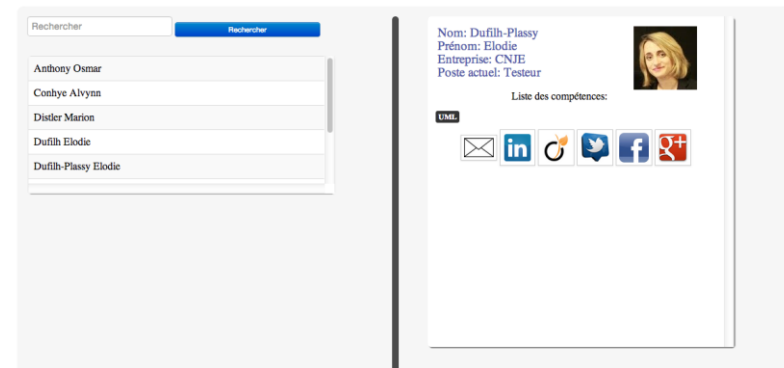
Rechercher
Rechercher

Anthony Osmar
Conhye Alvynn
Distler Marion
Dufilh Elodie
Dufilh-Plassy Elodie

Nom: Dufilh-Plassy
Prénom: Elodie
Entreprise: CNJE
Poste actuel: Testeur

Liste des compétences:

UML

in
g+